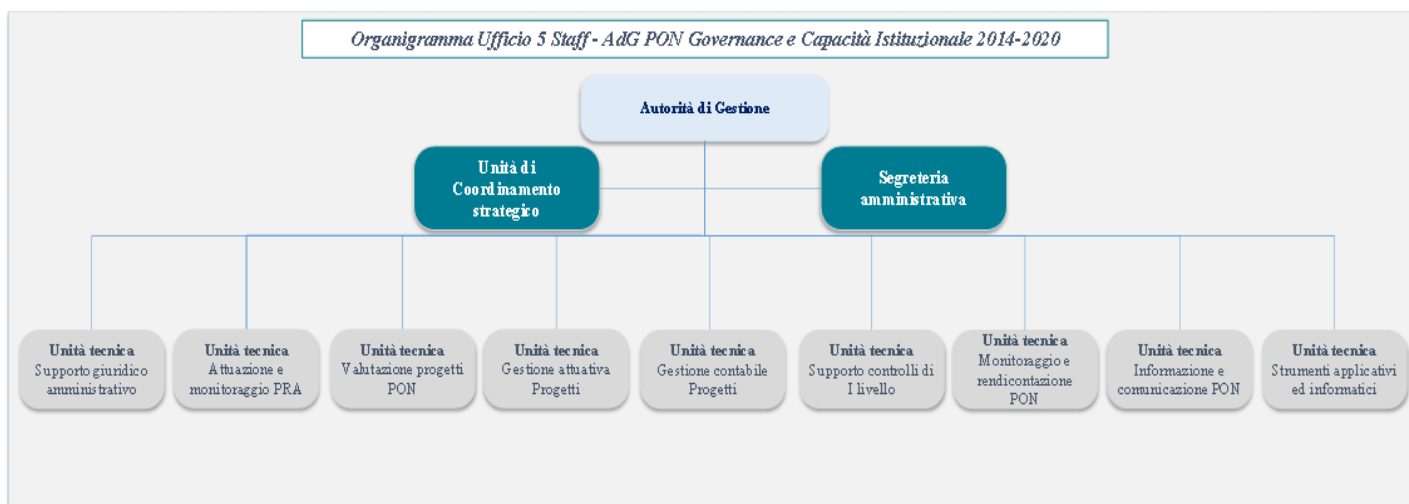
Organigramma Ufficio 5 Staff - AdG PON Governance e Capacità Istituzionale 2014-2020

Autorità di Gestione

Unità di Coordinamento strategico

Segreteria amministrativa

Unità tecnica
Supporto giuridico amministrativo

Unità tecnica
Attuazione e monitoraggio PRA

Unità tecnica
Valutazione progetti PON

Unità tecnica
Gestione attuativa Progetti

Unità tecnica
Gestione contabile Progetti

Unità tecnica
Supporto controlli di I livello

Unità tecnica
Monitoraggio e rendicontazione PON

Unità tecnica
Informazione e comunicazione PON

Unità tecnica
Strumenti applicativi ed informatici